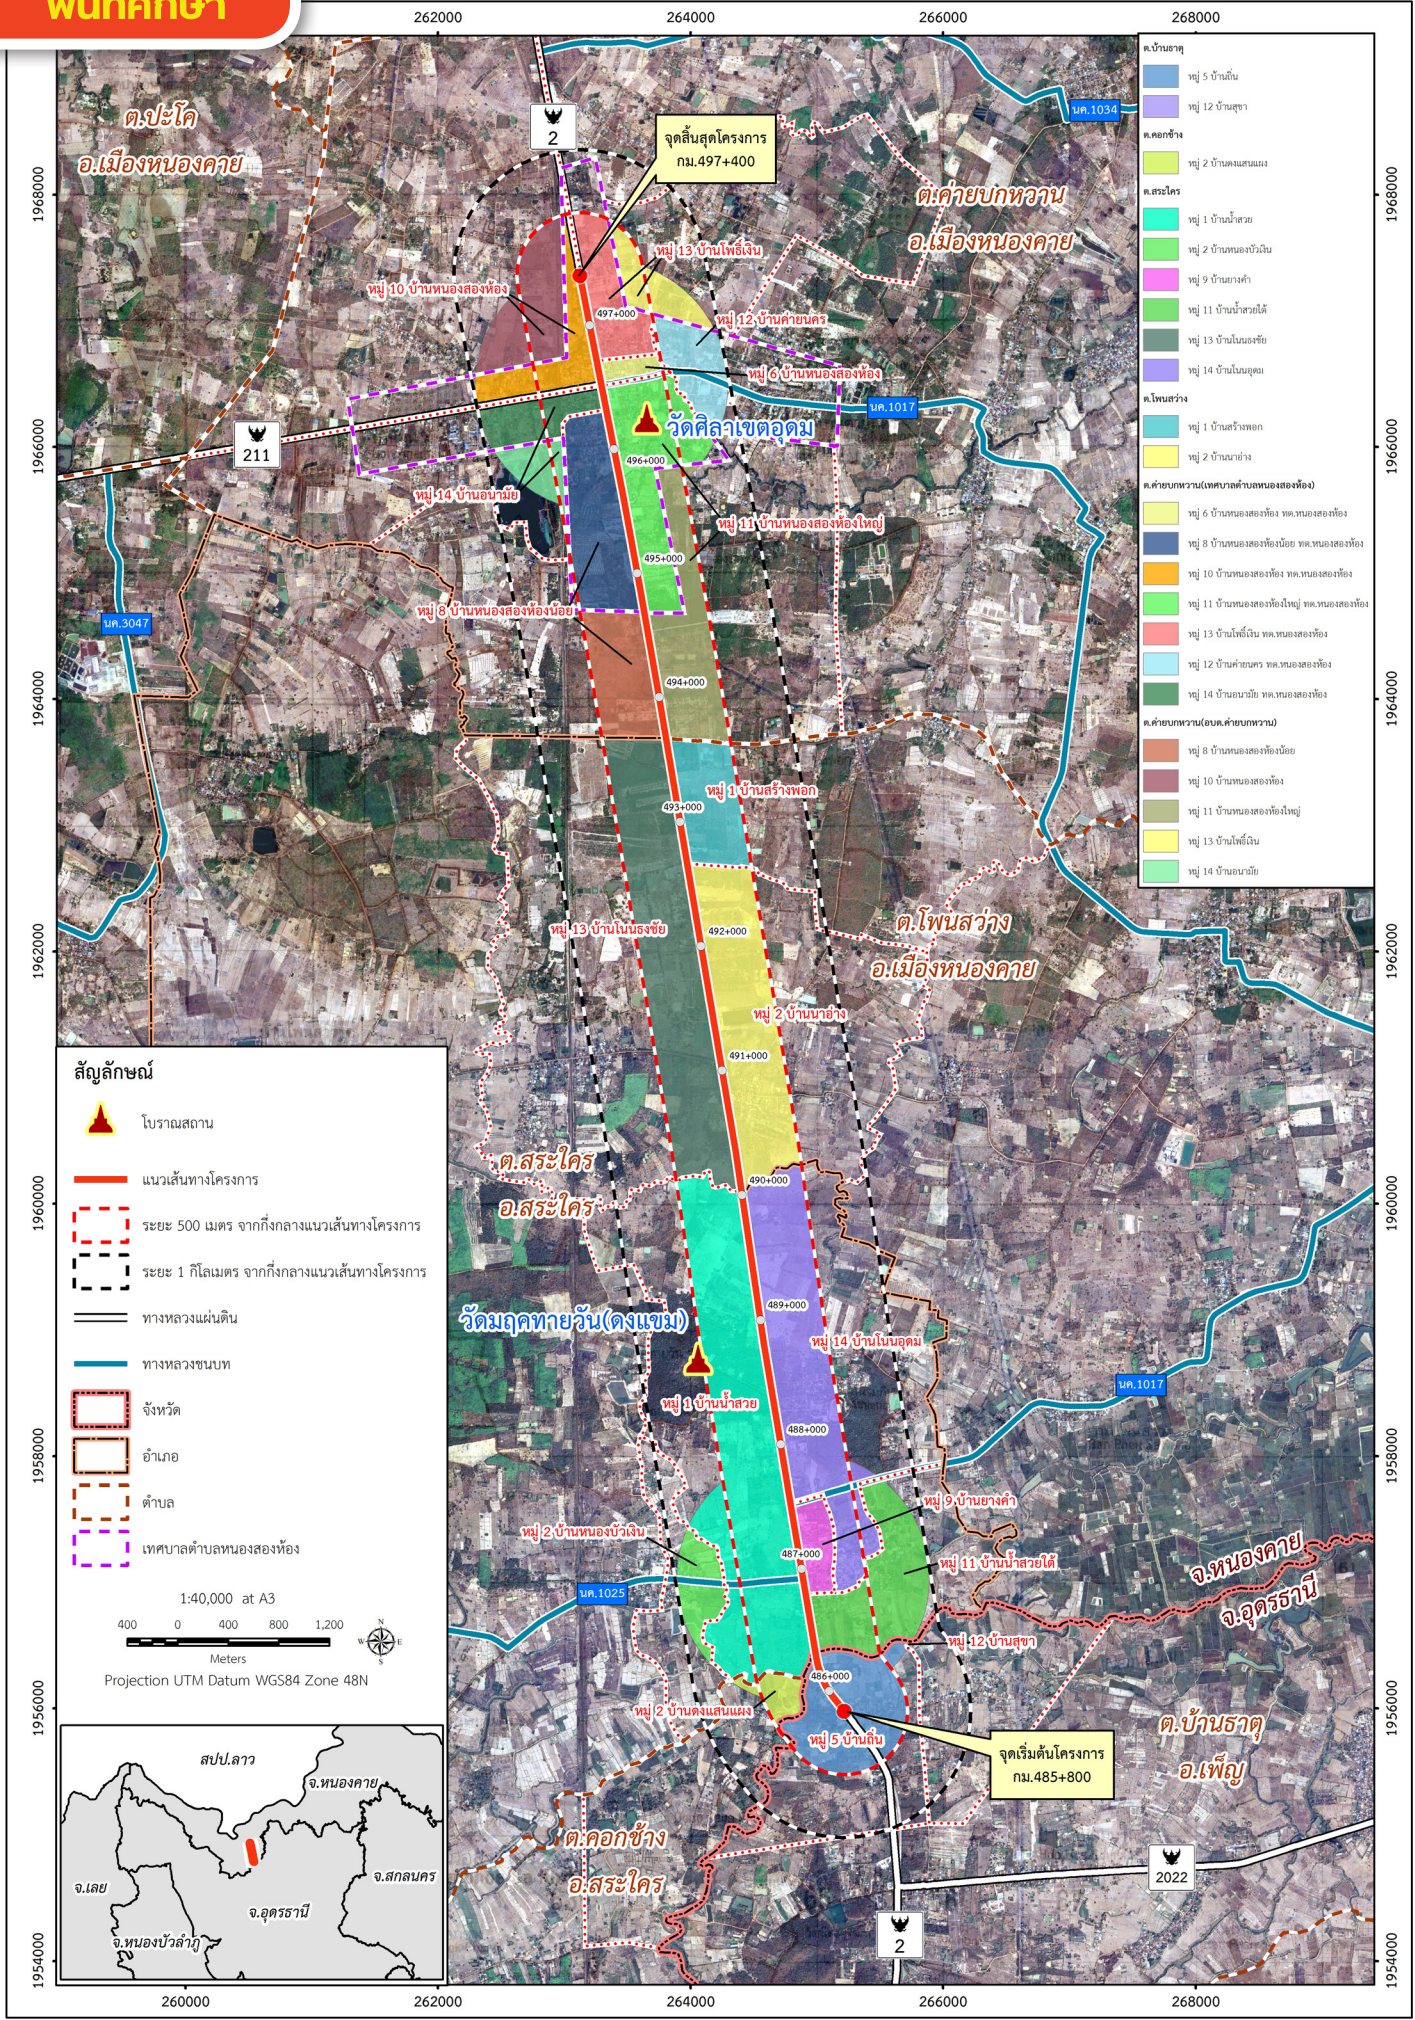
พื้นที่ศึกษา

262000 264000 266000 268000

ต.ปะโค
อ.เมืองหนองคาย

2

จุดสิ้นสุดโครงการ
กม.497+400

ต.ค่ายบกหวาน
อ.เมืองหนองคาย

นค.1034

หมู่ 10 บ้านหนองสองห้อง
หมู่ 13 บ้านโพธิ์เงิน
497+000
หมู่ 12 บ้านค่ายนคร
หมู่ 6 บ้านหนองสองห้อง
นค.1017
211
วัดศิลาเขตอุดม
496+000
หมู่ 14 บ้านอนามัย
หมู่ 11 บ้านหนองสองห้องใหญ่
495+000
นค.3047
หมู่ 8 บ้านหนองสองห้องน้อย
494+000
หมู่ 1 บ้านสร้างพอก
493+000
ต.โพนสว่าง
อ.เมืองหนองคาย
หมู่ 13 บ้านโนนธงชัย
492+000
หมู่ 2 บ้านนาฮ่าง
491+000
ต.สระใคร
อ.สระใคร
490+000
วัดมฤคทายวัน(ดงแขม)
489+000
หมู่ 14 บ้านโนนอุดม
นค.1017
หมู่ 1 บ้านน้ำสวย
488+000
หมู่ 9 บ้านยางคำ
หมู่ 2 บ้านหนองบัวเงิน
487+000
หมู่ 11 บ้านน้ำสวยใต้
จ.หนองคาย
จ.อุดรธานี
นค.1025
หมู่ 12 บ้านสุขา
486+000
หมู่ 2 บ้านดงแสนแผง
หมู่ 5 บ้านถิ่น
จุดเริ่มต้นโครงการ
กม.485+800
ต.บ้านธาตุ
อ.เพ็ญ
ต.คอกช้าง
อ.สระใคร
2022
2

ต.บ้านธาตุ
หมู่ 5 บ้านถิ่น
หมู่ 12 บ้านสุขา
ต.คอกช้าง
หมู่ 2 บ้านดงแสนแผง
ต.สระใคร
หมู่ 1 บ้านน้ำสวย
หมู่ 2 บ้านหนองบัวเงิน
หมู่ 9 บ้านยางคำ
หมู่ 11 บ้านน้ำสวยใต้
หมู่ 13 บ้านโนนธงชัย
หมู่ 14 บ้านโนนอุดม
ต.โพนสว่าง
หมู่ 1 บ้านสร้างพอก
หมู่ 2 บ้านนาฮ่าง
ต.ค่ายบกหวาน(เทศบาลตำบลหนองสองห้อง)
หมู่ 6 บ้านหนองสองห้อง ทต.หนองสองห้อง
หมู่ 8 บ้านหนองสองห้องน้อย ทต.หนองสองห้อง
หมู่ 10 บ้านหนองสองห้อง ทต.หนองสองห้อง
หมู่ 11 บ้านหนองสองห้องใหญ่ ทต.หนองสองห้อง
หมู่ 13 บ้านโพธิ์เงิน ทต.หนองสองห้อง
หมู่ 12 บ้านค่ายนคร ทต.หนองสองห้อง
หมู่ 14 บ้านอนามัย ทต.หนองสองห้อง
ต.ค่ายบกหวาน(อบต.ค่ายบกหวาน)
หมู่ 8 บ้านหนองสองห้องน้อย
หมู่ 10 บ้านหนองสองห้อง
หมู่ 11 บ้านหนองสองห้องใหญ่
หมู่ 13 บ้านโพธิ์เงิน
หมู่ 14 บ้านอนามัย

สัญลักษณ์
โบราณสถาน
แนวเส้นทางโครงการ
ระยะ 500 เมตร จากกึ่งกลางแนวเส้นทางโครงการ
ระยะ 1 กิโลเมตร จากกึ่งกลางแนวเส้นทางโครงการ
ทางหลวงแผ่นดิน
ทางหลวงชนบท
จังหวัด
อำเภอ
ตำบล
เทศบาลตำบลหนองสองห้อง

1:40,000 at A3
400 0 400 800 1,200
Meters
Projection UTM Datum WGS84 Zone 48N

สปป.ลาว
จ.หนองคาย
จ.เลย
จ.สกลนคร
จ.อุดรธานี
จ.หนองบัวลำภู

1968000 1966000 1964000 1962000 1960000 1958000 1956000 1954000
260000 262000 264000 266000 268000